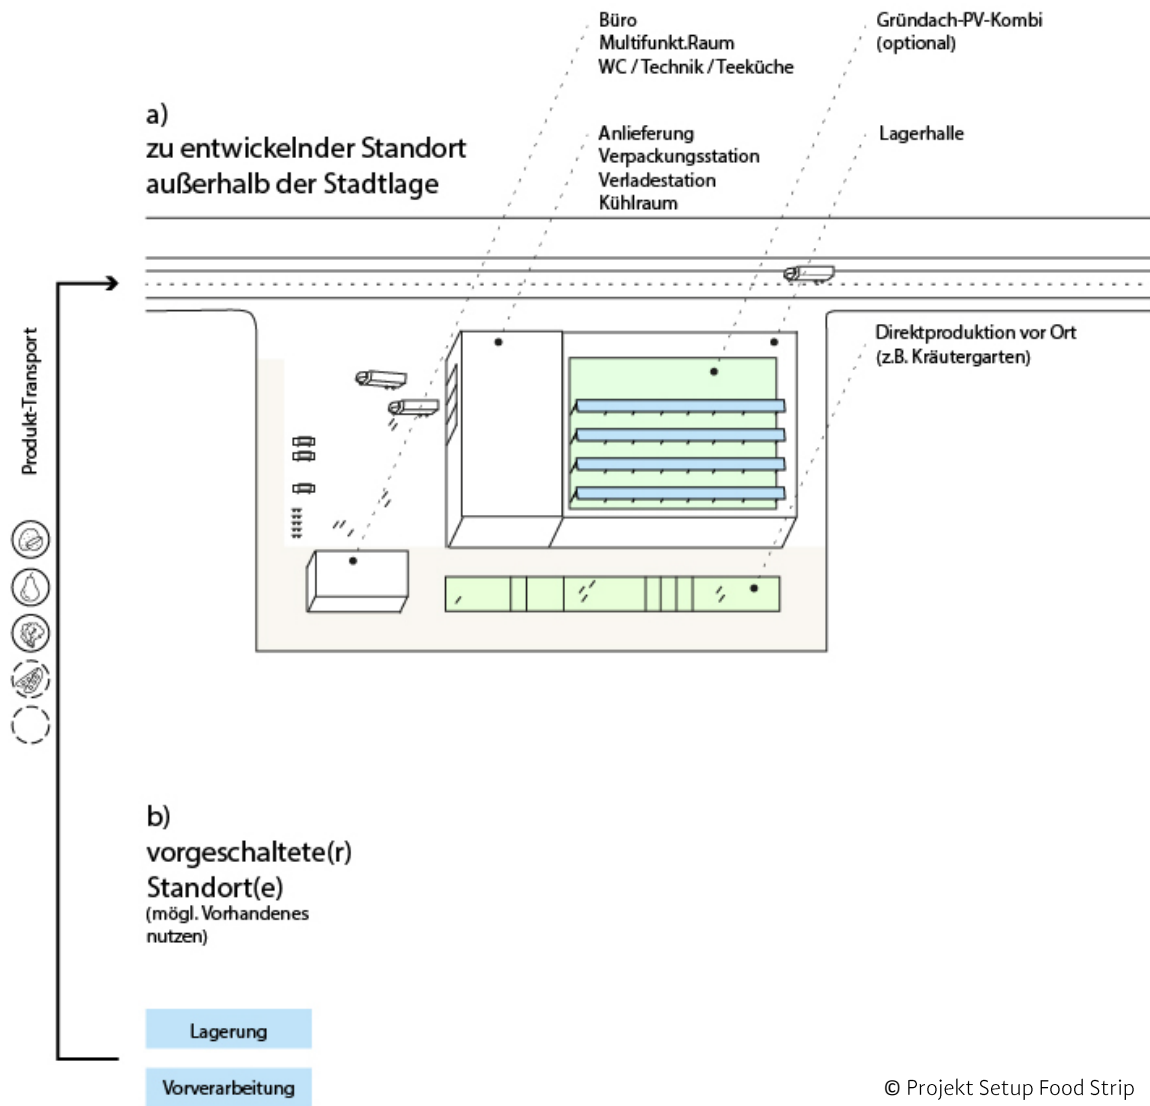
Büro
Multifunkt.Raum
WC / Technik / Teeküche

Gründach-PV-Kombi
(optional)

a)
zu entwickelnder Standort
außerhalb der Stadtlage

Anlieferung
Verpackungsstation
Verladestation
Kühlraum

Lagerhalle

Direktproduktion vor Ort
(z.B. Kräutergarten)

Produkt-Transport

b)
vorgeschaltete(r)
Standort(e)
(mögl. Vorhandenes nutzen)

Lagerung

Vorverarbeitung

© Projekt Setup Food Strip